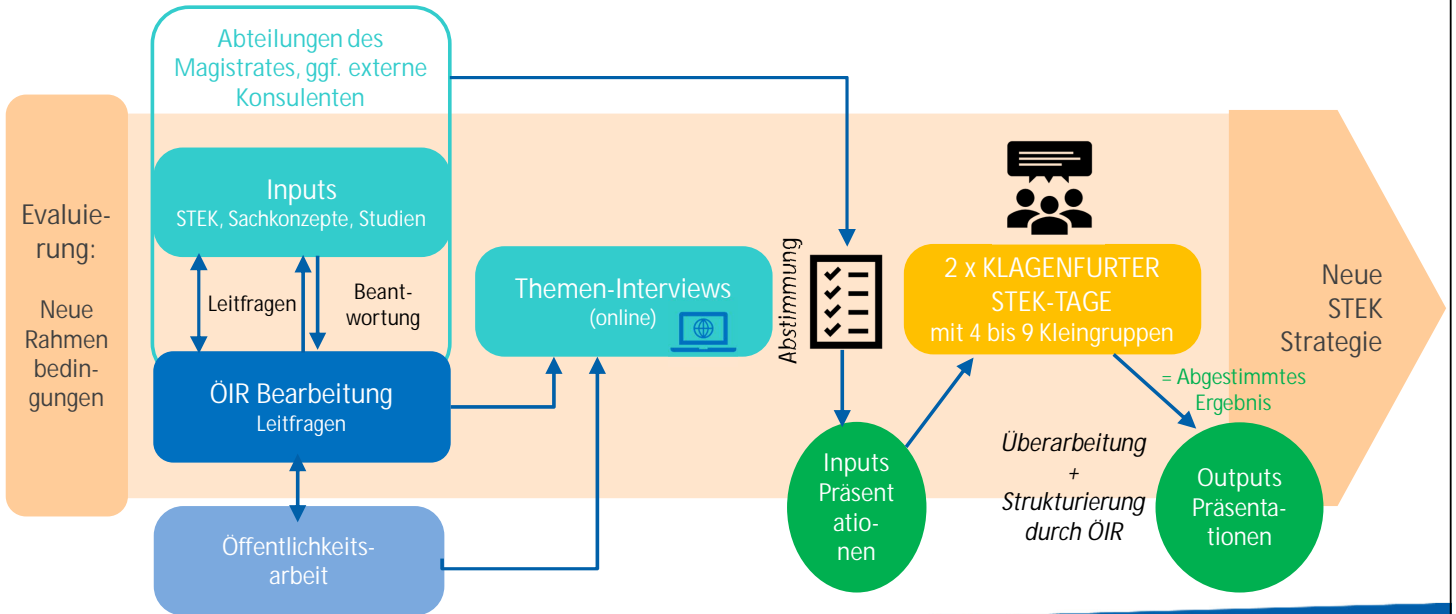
Abteilungen des Magistrates, ggf. externe Konsulenten

Evaluierung:

Neue Rahmen bedingungen

Inputs
STEK, Sachkonzepte, Studien

Leitfragen

Beantwortung

ÖIR Bearbeitung
Leitfragen

Öffentlichkeitsarbeit

Themen-Interviews
(online)

Abstimmung

Inputs Präsentationen

2 x KLAGENFURTER STEK-TAGE
mit 4 bis 9 Kleingruppen

Überarbeitung
+
Strukturierung
durch ÖIR

= Abgestimmtes Ergebnis

Outputs Präsentationen

Neue STEK Strategie